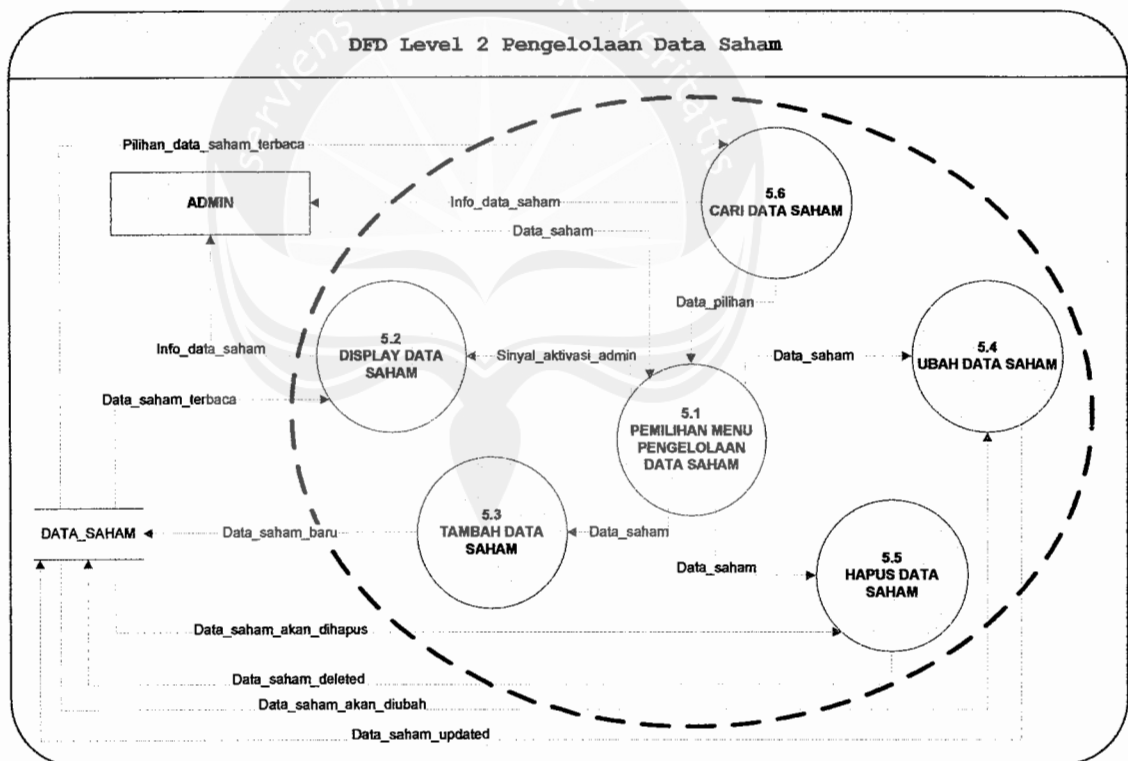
DFD Level 2 Pengelolaan Data Saham

Pilihan_data_saham_terbaca

ADMIN

Info_data_saham

5.6
CARI DATA SAHAM

Data_saham

Data_pilihan

Info_data_saham

5.2
DISPLAY DATA SAHAM

Sinyal_aktivasi_admin

Data_saham

5.4
UBAH DATA SAHAM

Data_saham_terbaca

5.1
PEMILIHAN MENU PENGELOLAAN DATA SAHAM

5.3
TAMBAH DATA SAHAM

DATA_SAHAM

Data_saham_baru

Data_saham

Data_saham

5.5
HAPUS DATA SAHAM

Data_saham_akan_dihapus

Data_saham_deleted

Data_saham_akan_diubah

Data_saham_updated